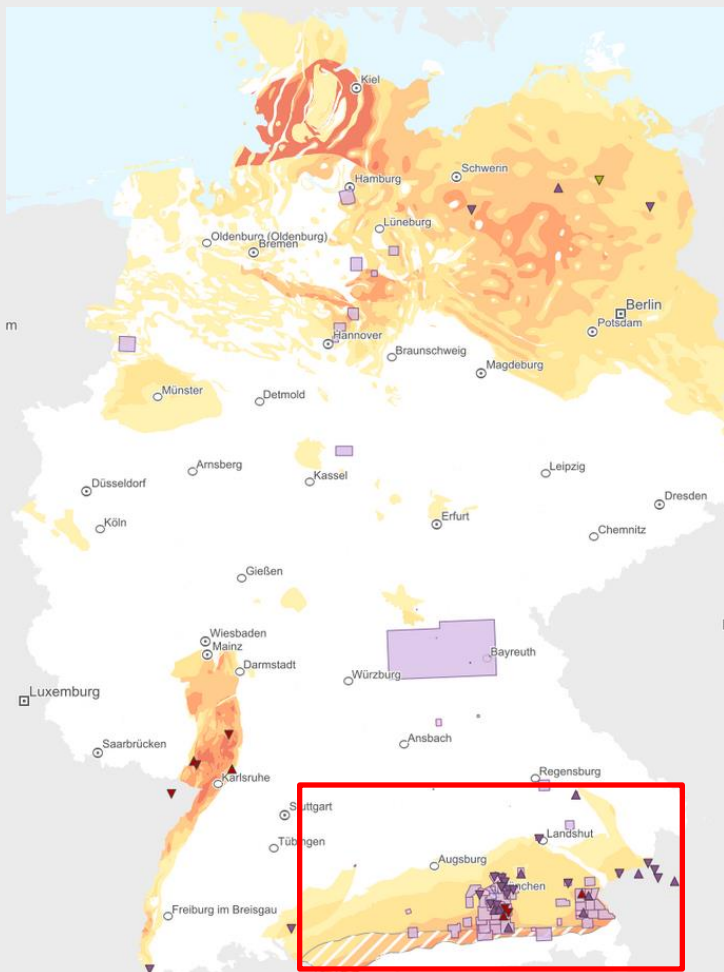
m
Kiel
Schwerin
Hamburg
Oldenburg (Oldenburg)
Bremen
Lüneburg
Berlin
Potsdam
Hannover
Braunschweig
Magdeburg
Münster
Detmold
Arnsberg
Kassel
Leipzig
Düsseldorf
Dresden
Erfurt
Köln
Chemnitz
Gießen
Wiesbaden
Mainz
Bayreuth
Darmstadt
Luxemburg
Würzburg
Ansbach
Saarbrücken
Karlsruhe
Regensburg
Stuttgart
Landshut
Tübingen
Augsburg
München
Freiburg im Breisgau